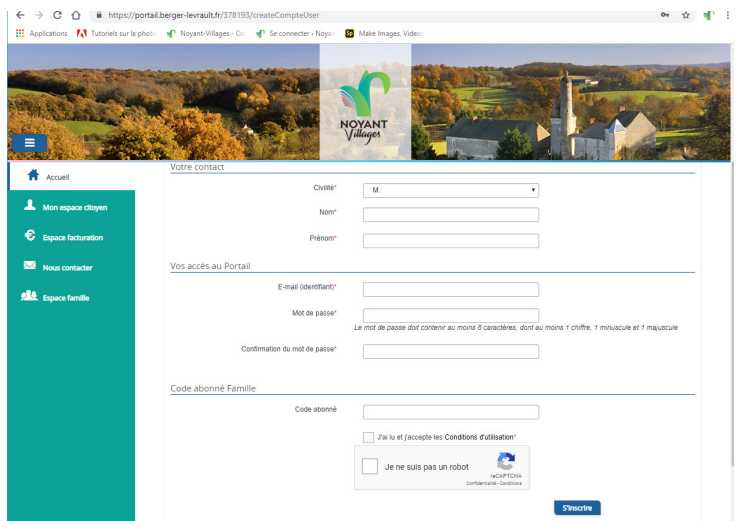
https://portail.berger-levrault.fr/378193/createCompteUser

Applications | Tutoriels sur la photo | Noyant-Villages - Co | Se connecter - Noya | Make Images, Video

NOYANT Villages

Accueil
Mon espace citoyen
Espace facturation
Nous contacter
Espace famille

Votre contact

Civilité* M.

Nom*

Prénom*

Vos accès au Portail

E-mail (identifiant)*

Mot de passe*

Le mot de passe doit contenir au moins 8 caractères, dont au moins 1 chiffre, 1 minuscule et 1 majuscule

Confirmation du mot de passe*

Code abonné Famille

Code abonné

J'ai lu et j'accepte les Conditions d'utilisation*

Je ne suis pas un robot
reCAPTCHA
Confidentialité - Conditions

S'inscrire